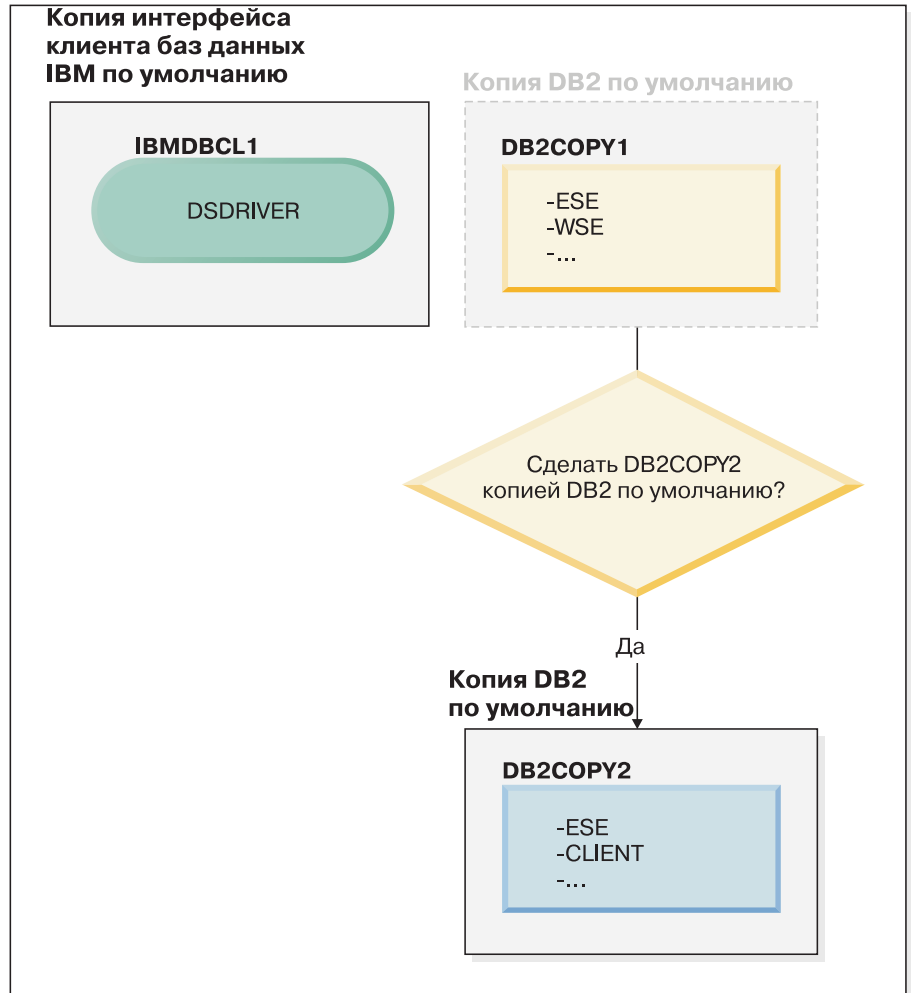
Копия интерфейса клиента баз данных IBM по умолчанию

IBMDBCL1

DSDRIVER

Копия DB2 по умолчанию

DB2COPY1

-ESE
-WSE
-...

Сделать DB2COPY2 копией DB2 по умолчанию?

Да

Копия DB2 по умолчанию

DB2COPY2

-ESE
-CLIENT
-...